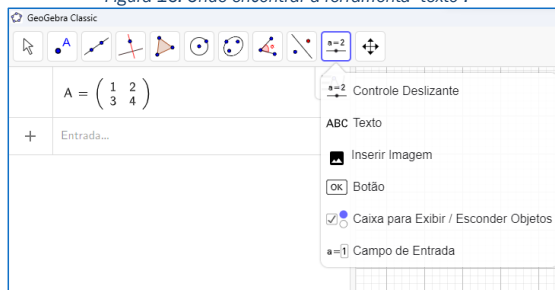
Figura 18: Onde encontrar a ferramenta "texto".

GeoGebra Classic

a=2

$A = \begin{pmatrix} 1 & 2 \\ 3 & 4 \end{pmatrix}$

+ Entrada...

a=2 Controle Deslizante

ABC Texto

Inserir Imagem

OK Botão

Caixa para Exibir / Esconder Objetos

a=1 Campo de Entrada